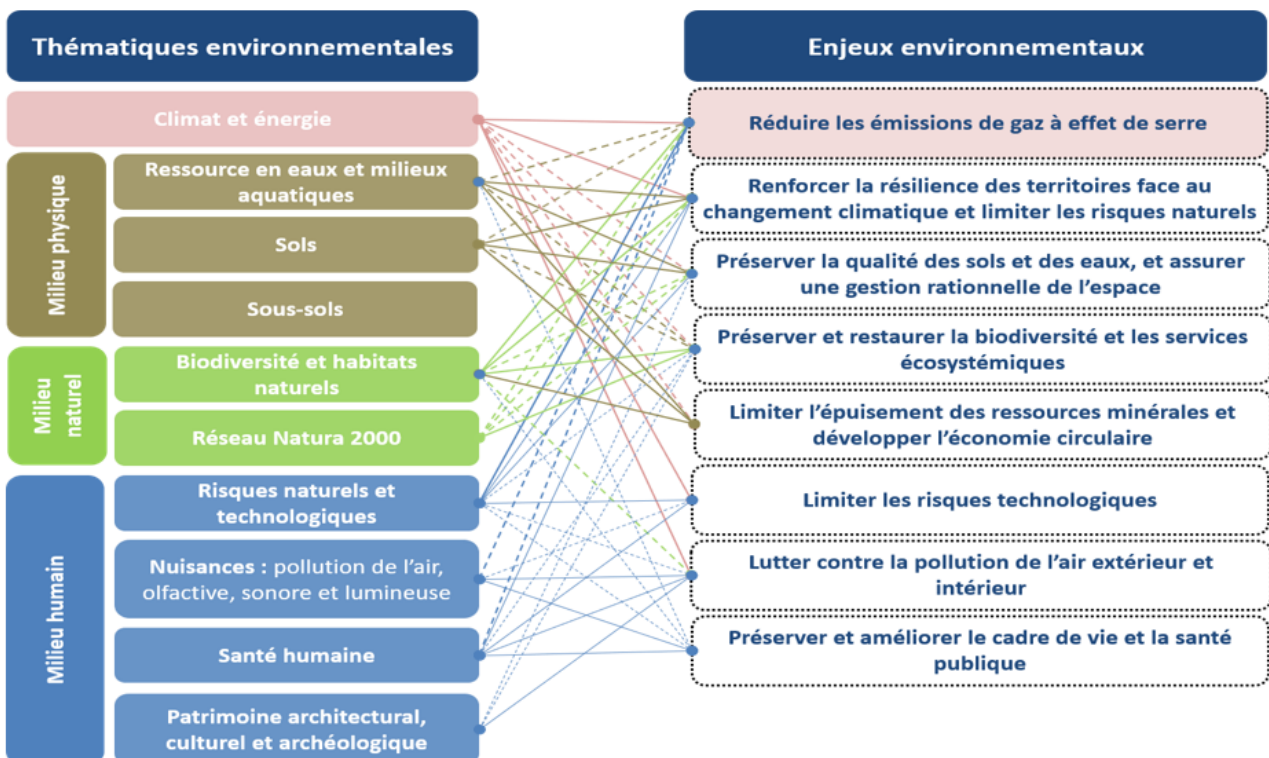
Thématiques environnementales

Climat et énergie

Milieu physique

Ressource en eaux et milieux aquatiques

Sols

Sous-sols

Milieu naturel

Biodiversité et habitats naturels

Réseau Natura 2000

Milieu humain

Risques naturels et technologiques

Nuisances : pollution de l'air, olfactive, sonore et lumineuse

Santé humaine

Patrimoine architectural, culturel et archéologique

Enjeux environnementaux

Réduire les émissions de gaz à effet de serre

Renforcer la résilience des territoires face au changement climatique et limiter les risques naturels

Préserver la qualité des sols et des eaux, et assurer une gestion rationnelle de l'espace

Préserver et restaurer la biodiversité et les services écosystémiques

Limiter l'épuisement des ressources minérales et développer l'économie circulaire

Limiter les risques technologiques

Lutter contre la pollution de l'air extérieur et intérieur

Préserver et améliorer le cadre de vie et la santé publique